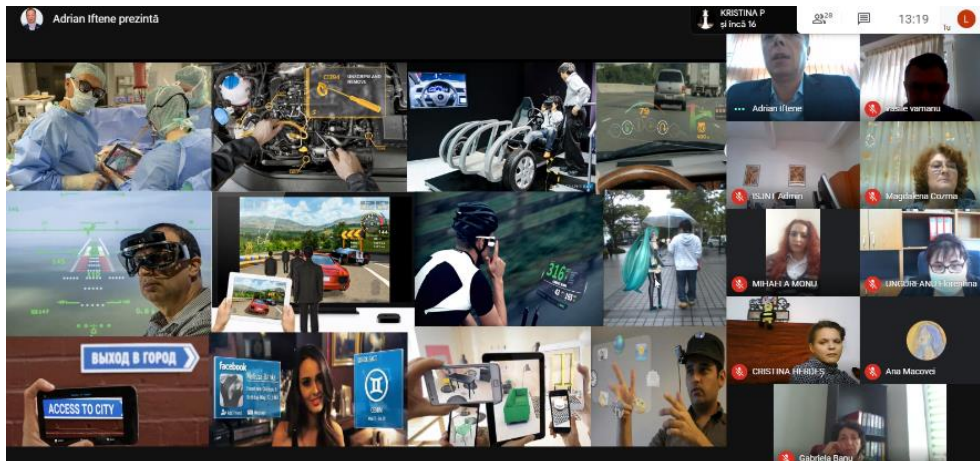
Adrian Iftene prezintă

KRISTINA P
și încă 16

28

13:19

Tu

L

UNSCREW AND REMOVE

316

ВЫХОД В ГОРОД

ACCESS TO CITY

Facebook

Adrian Iftene

Vasile Vamanu

ISJNT Admin

Magdalena Cozma

MIHAELA MONU

UNGUREANU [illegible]

CRISTINA HERDES

Ana Macovei

Gabriela Banu